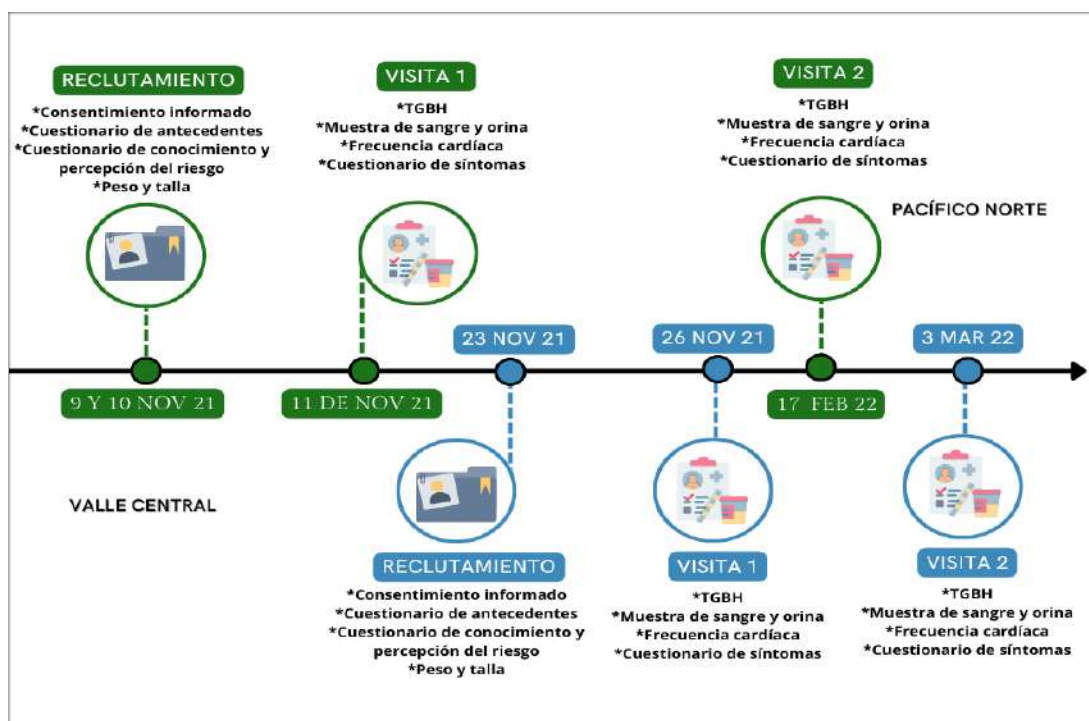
RECLUTAMIENTO
*Consentimiento informado
*Cuestionario de antecedentes
*Cuestionario de conocimiento y percepción del riesgo
*Peso y talla

VISITA 1
*TGBH
*Muestra de sangre y orina
*Frecuencia cardíaca
*Cuestionario de síntomas

VISITA 2
*TGBH
*Muestra de sangre y orina
*Frecuencia cardíaca
*Cuestionario de síntomas

PACÍFICO NORTE

23 NOV 21

26 NOV 21

3 MAR 22

9 Y 10 NOV 21

11 DE NOV 21

17 FEB 22

VALLE CENTRAL

RECLUTAMIENTO
*Consentimiento informado
*Cuestionario de antecedentes
*Cuestionario de conocimiento y percepción del riesgo
*Peso y talla

VISITA 1
*TGBH
*Muestra de sangre y orina
*Frecuencia cardíaca
*Cuestionario de síntomas

VISITA 2
*TGBH
*Muestra de sangre y orina
*Frecuencia cardíaca
*Cuestionario de síntomas